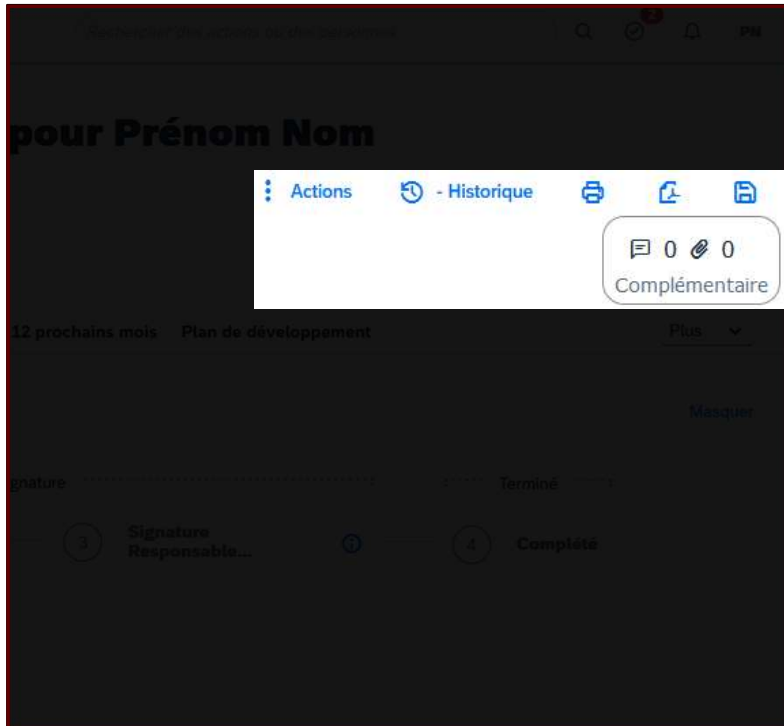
Rechercher des actions ou des personnes

PN

pour Prénom Nom

Actions

- Historique

0 0

Complémentaire

12 prochains mois Plan de développement

Plus

Masquer

gnature

Terminé

3 Signature Responsable...

4 Complété